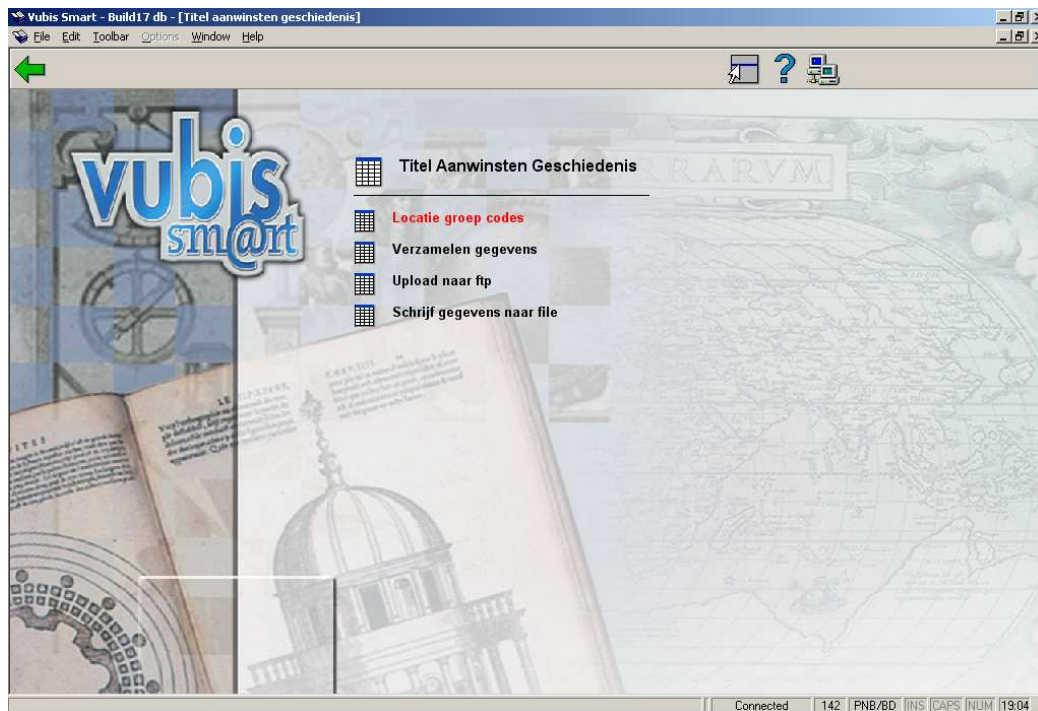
Vubis Smart - Build17 db - [Titel aanwinsten geschiedenis]

File Edit Toolbar Options Window Help

vubis smart

Titel Aanwinsten Geschiedenis

Locatie groep codes

Verzamelen gegevens

Upload naar ftp

Schrijf gegevens naar file

RARVM

Connected | 142 | PNB/BD | INS | CAPS | NUM | 19:04